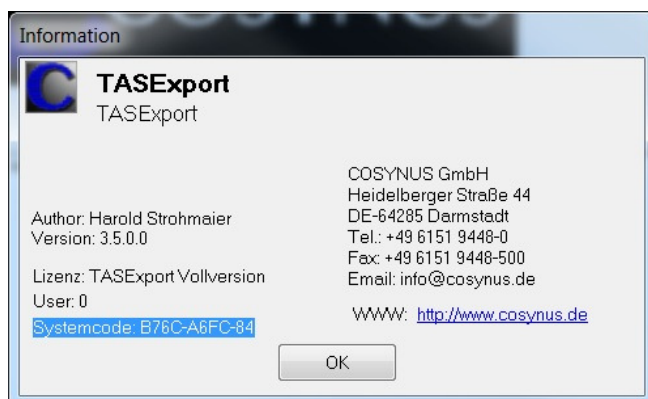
Information

TASExport
TASExport

Author: Harold Strohmaier
Version: 3.5.0.0

Lizenz: TASExport Vollversion
User: 0
Systemcode: B76C-A6FC-84

COSYNUS GmbH
Heidelberger Straße 44
DE-64285 Darmstadt
Tel.: +49 6151 9448-0
Fax: +49 6151 9448-500
Email: info@cosynus.de

WWW: http://www.cosynus.de

OK